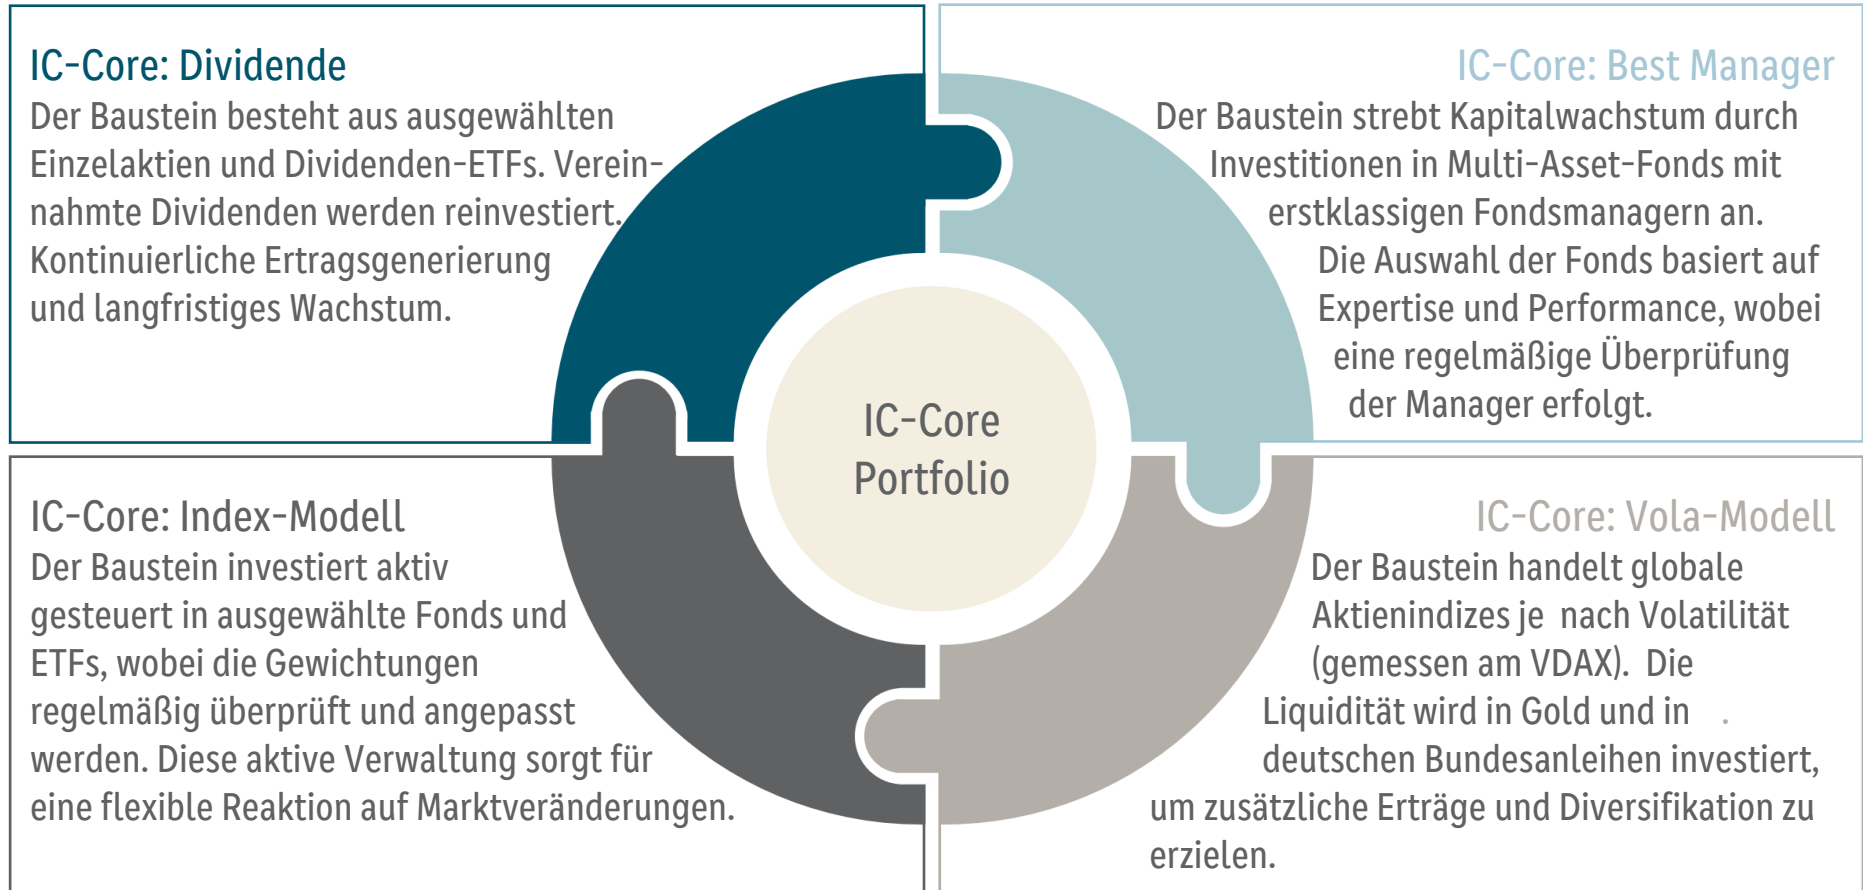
IC-Core: Dividende
Der Baustein besteht aus ausgewählten Einzelaktien und Dividenden-ETFs. Vereinnahmte Dividenden werden reinvestiert. Kontinuierliche Ertragsgenerierung und langfristiges Wachstum.

IC-Core: Best Manager
Der Baustein strebt Kapitalwachstum durch Investitionen in Multi-Asset-Fonds mit erstklassigen Fondsmanagern an. Die Auswahl der Fonds basiert auf Expertise und Performance, wobei eine regelmäßige Überprüfung der Manager erfolgt.

IC-Core Portfolio

IC-Core: Index-Modell
Der Baustein investiert aktiv gesteuert in ausgewählte Fonds und ETFs, wobei die Gewichtungen regelmäßig überprüft und angepasst werden. Diese aktive Verwaltung sorgt für eine flexible Reaktion auf Marktveränderungen.

IC-Core: Vola-Modell
Der Baustein handelt globale Aktienindizes je nach Volatilität (gemessen am VDAX). Die Liquidität wird in Gold und in deutschen Bundesanleihen investiert, um zusätzliche Erträge und Diversifikation zu erzielen.